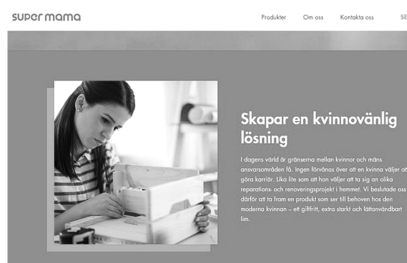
super mama

Produkter Om oss Kontakta oss SE

Skapar en kvinnovänlig lösning

I dagens värld är gränserna mellan kvinnors och mäns ansvarsområden få, ingen förvånas över att en kvinna väljer att göra karriär. Lika lite som att hon väljer att ta sig an olika reparations- och renoveringsprojekt i hemmet. Vi beslutade oss därför att ta fram en produkt som ser till behoven hos den moderna kvinnan – ett giftfritt, extra starkt och lättanvändbart lim.